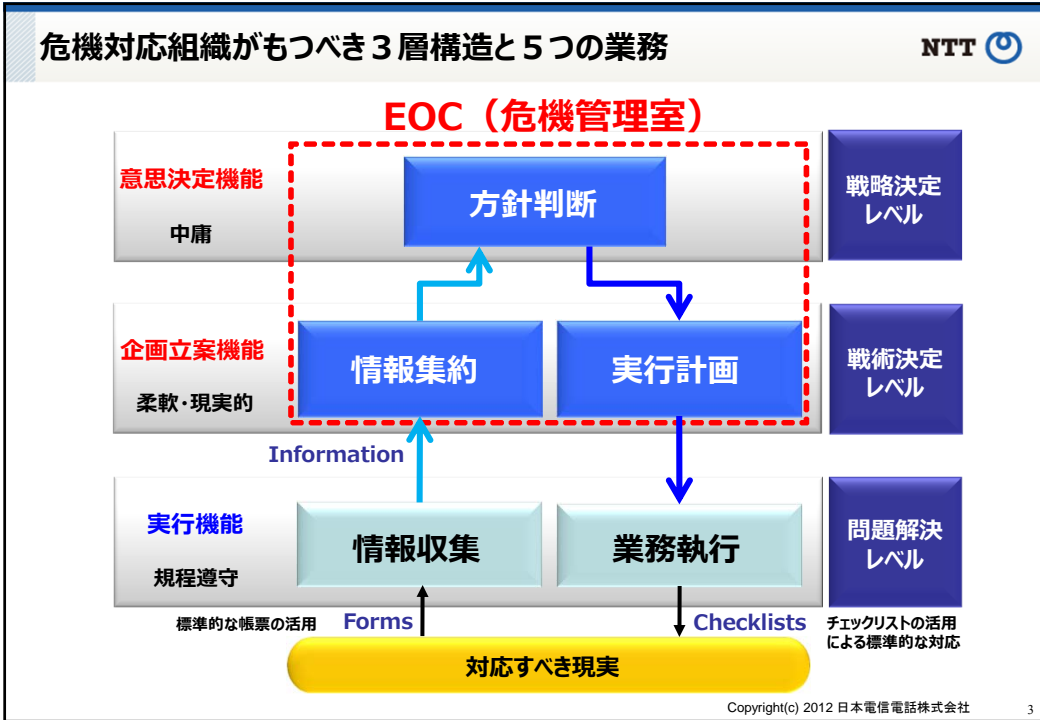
危機対応組織がもつべき３層構造と５つの業務

NTT

EOC（危機管理室）

意思決定機能

中庸

方針判断

戦略決定レベル

企画立案機能

柔軟・現実的

情報集約

実行計画

戦術決定レベル

Information

実行機能

規程遵守

情報収集

業務執行

問題解決レベル

標準的な帳票の活用

Forms

Checklists

チェックリストの活用による標準的な対応

対応すべき現実

Copyright(c) 2012 日本電信電話株式会社

3